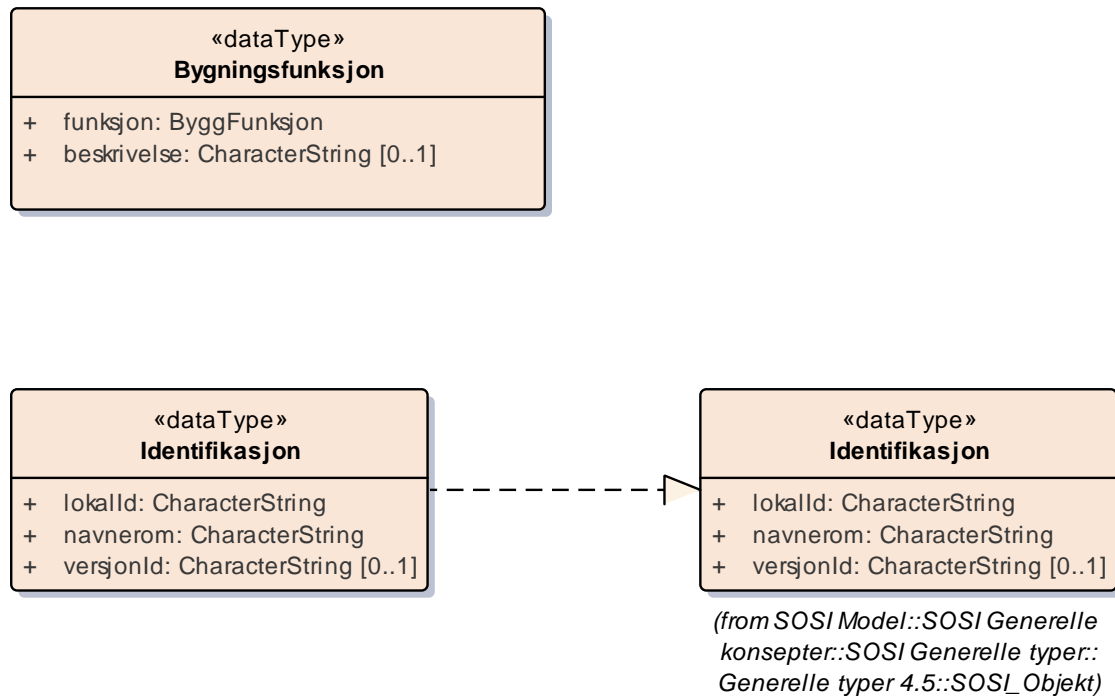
«dataType»
**Bygningsfunksjon**

+ funksjon: ByggFunksjon
+ beskrivelse: CharacterString [0..1]

«dataType»
**Identifikasjon**

+ lokalId: CharacterString
+ navnerom: CharacterString
+ versjonId: CharacterString [0..1]

«dataType»
**Identifikasjon**

+ lokalId: CharacterString
+ navnerom: CharacterString
+ versjonId: CharacterString [0..1]

*(from SOSI Model::SOSI Generelle konsepter::SOSI Generelle typer:: Generelle typer 4.5::SOSI_Objekt)*